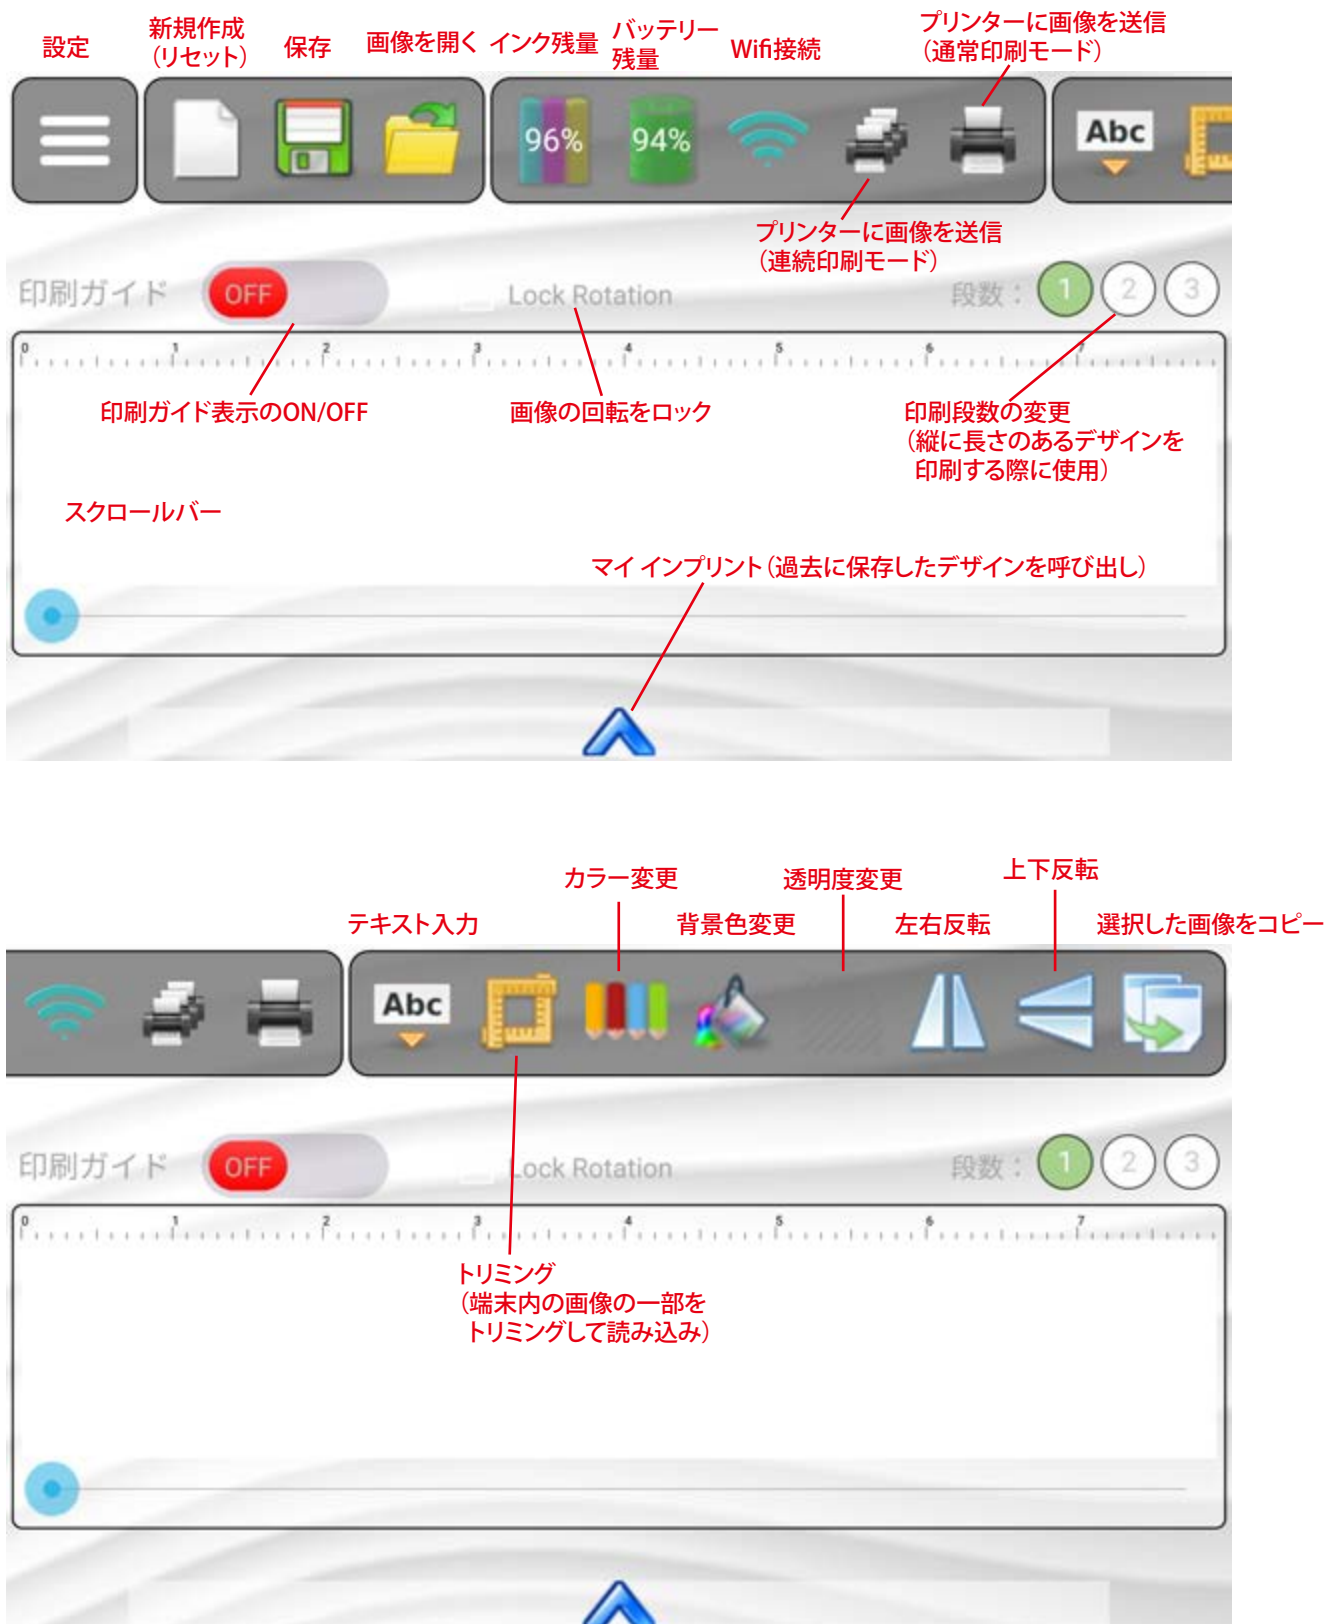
設定
新規作成（リセット）
保存
画像を開く
インク残量
バッテリー残量
Wifi接続
プリンターに画像を送信（通常印刷モード）

96%
94%
Abc

プリンターに画像を送信（連続印刷モード）

印刷ガイド OFF
Lock Rotation
段数： 1 2 3

0 1 2 3 4 5 6 7

印刷ガイド表示のON/OFF
画像の回転をロック
印刷段数の変更（縦に長さのあるデザインを印刷する際に使用）

スクロールバー

マイ インプリント（過去に保存したデザインを呼び出し）

カラー変更
透明度変更
上下反転
テキスト入力
背景色変更
左右反転
選択した画像をコピー

Abc

印刷ガイド OFF
Lock Rotation
段数： 1 2 3

0 1 2 3 4 5 6 7

トリミング（端末内の画像の一部をトリミングして読み込み）